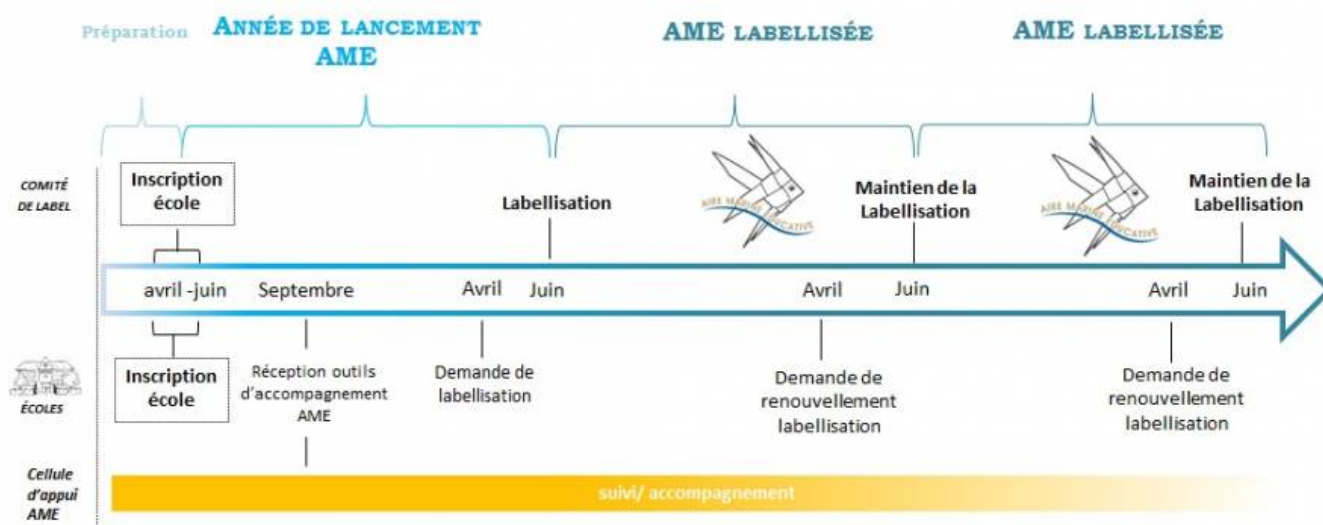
Préparation ANNÉE DE LANCEMENT AME

AME LABELLISÉE

AME LABELLISÉE

COMITÉ DE LABEL

Inscription école

Labellisation

AIRE MARINE ÉDUCATIVE

Maintien de la Labellisation

AIRE MARINE ÉDUCATIVE

Maintien de la Labellisation

avril -juin Septembre Avril Juin Avril Juin Avril Juin

ÉCOLES

Inscription école

Réception outils d'accompagnement AME

Demande de labellisation

Demande de renouvellement labellisation

Demande de renouvellement labellisation

Cellule d'appui AME

suivi/ accompagnement